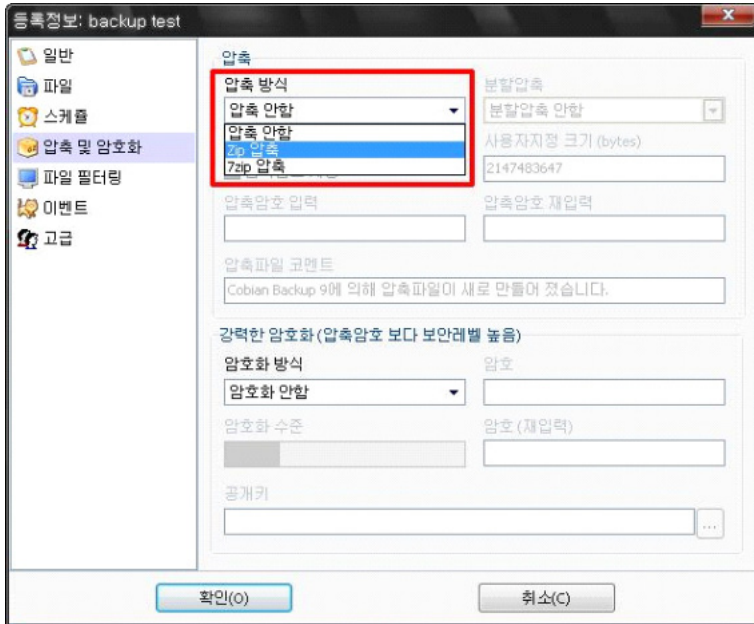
등록정보: backup test

일반
파일
스케쥴
압축 및 암호화
파일 필터링
이벤트
고급

압축
압축 방식
압축 안함
압축 안함
Zip 압축
7zip 압축
분할압축
분할압축 안함
사용자지정 크기 (bytes)
2147483647
압축암호 입력
압축암호 재입력
압축파일 코멘트
Cobian Backup 9에 의해 압축파일이 새로 만들어 졌습니다.

강력한 암호화(압축암호 보다 보안레벨 높음)
암호화 방식
암호화 안함
암호
암호화 수준
암호 (재입력)
공개키
...

확인(O)
취소(C)